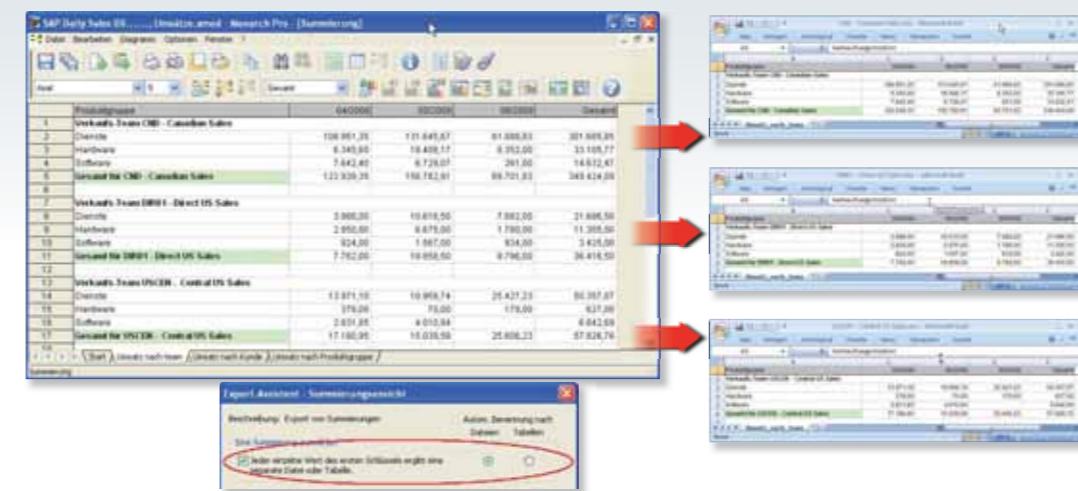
SAP Daily Sales 05 ...... Umsätze.amed - Monarch Pro - [Summierung]

Datei Bearbeiten Diagramm Optionen Fenster ?

Arial 9 Gesamt

|  | Produktgruppe | 04/2006 | 05/2006 | 06/2006 | Gesamt |
|---|---|---|---|---|---|
| 1 | Verkaufs-Team CND - Canadian Sales |  |  |  |  |
| 2 | Dienste | 108.861,35 | 131.645,67 | 61.088,83 | 301.605,85 |
| 3 | Hardware | 6.345,60 | 18.408,17 | 8.352,00 | 33.105,77 |
| 4 | Software | 7.642,40 | 6.729,07 | 261,00 | 14.632,47 |
| 5 | Gesamt für CND - Canadian Sales | 122.939,35 | 156.782,91 | 69.701,83 | 349.424,09 |
| 6 |  |  |  |  |  |
| 7 | Verkaufs-Team DIR01 - Direct US Sales |  |  |  |  |
| 8 | Dienste | 3.988,00 | 10.610,50 | 7.082,00 | 21.686,50 |
| 9 | Hardware | 2.850,00 | 6.675,00 | 1.780,00 | 11.305,00 |
| 10 | Software | 924,00 | 1.667,00 | 834,00 | 3.425,00 |
| 11 | Gesamt für DIR01 - Direct US Sales | 7.762,00 | 18.958,50 | 9.796,00 | 36.416,50 |
| 12 |  |  |  |  |  |
| 13 | Verkaufs-Team USCEN - Central US Sales |  |  |  |  |
| 14 | Dienste | 13.971,10 | 10.959,74 | 25.427,23 | 50.357,07 |
| 15 | Hardware | 379,00 | 75,00 | 179,00 | 637,00 |
| 16 | Software | 2.831,85 | 4.010,84 |  | 6.842,69 |
| 17 | Gesamt für USCEN - Central US Sales | 17.180,95 | 15.039,58 | 25.606,23 | 57.826,76 |

Start / Umsatz nach Team / Umsatz nach Kunde / Umsatz nach Produktgruppe /

Summierung

Export-Assistent - Summierungsansicht

Beschreibung: Export von Summierungen

Autom. Benennung nach:
Dateien Tabellen

Eine Summierung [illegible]

Jeder einzelne Wert des ersten Schlüssels ergibt eine separate Datei oder Tabelle.